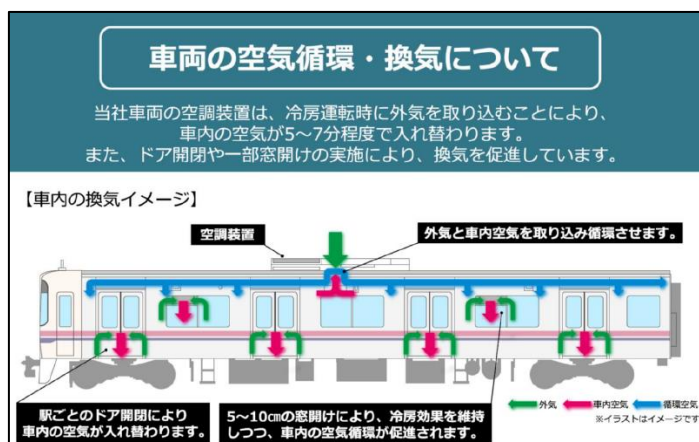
車両の空気循環・換気について

当社車両の空調装置は、冷房運転時に外気を取り込むことにより、車内の空気が5～7分程度で入れ替わります。
また、ドア開閉や一部窓開けの実施により、換気を促進しています。

【車内の換気イメージ】

空調装置

外気と車内空気を取り込み循環させます。

駅ごとのドア開閉により車内の空気が入れ替わります。

5～10㎝の窓開けにより、冷房効果を維持しつつ、車内の空気循環が促進されます。

外気 車内空気 循環空気

※イラストはイメージです